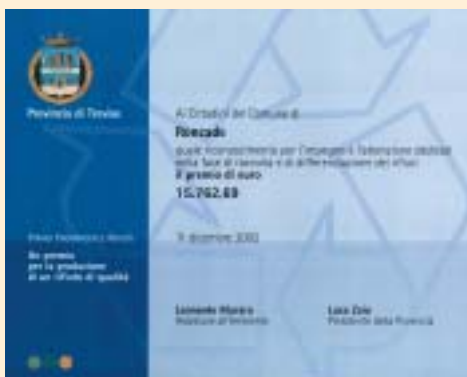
Provincia di Treviso

Rifiuti Eccellenza e Merito

Un premio per la produzione di un rifiuto di qualità

Ai Cittadini del Comune di

Roncade

quale riconoscimento per l'impegno e l'attenzione dedicata nella fase di raccolta e di differenziazione dei rifiuti

il premio di euro

15.762,69

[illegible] dicembre 2002

Leonardo Muraro
Assessore all'Ambiente

Luca Zaia
Presidente della Provincia